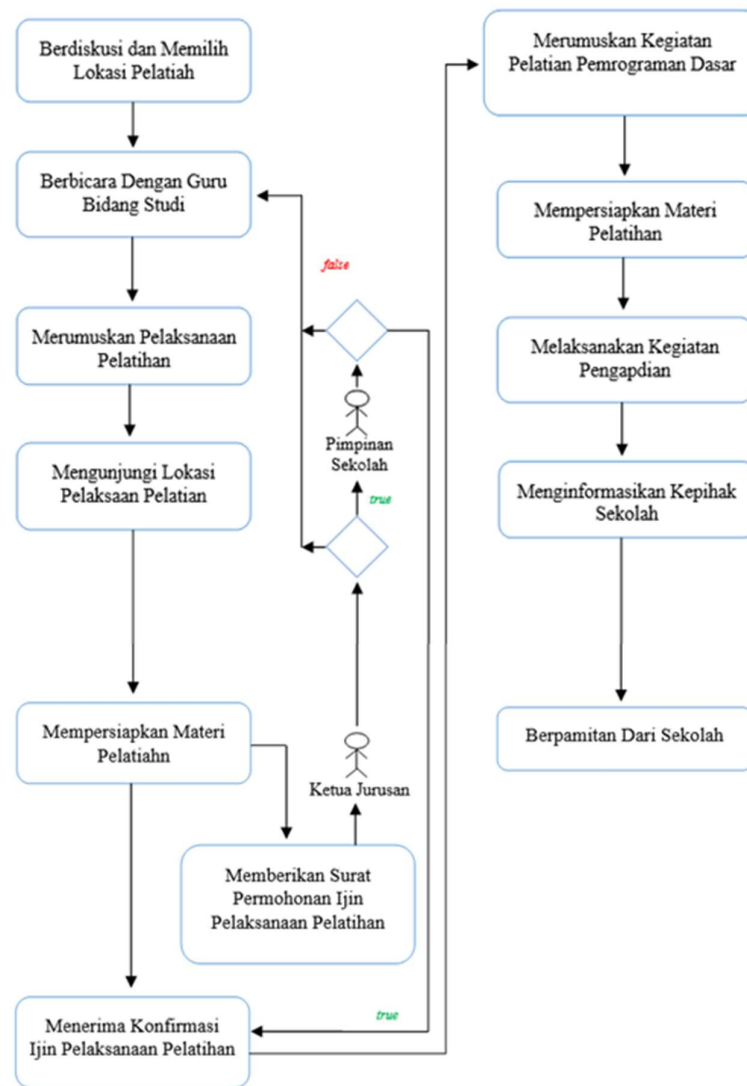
Berdiskusi dan Memilih Lokasi Pelatiah

Berbicara Dengan Guru Bidang Studi

Merumuskan Pelaksanaan Pelatihan

Mengunjungi Lokasi Pelaksaan Pelatian

Mempersiapkan Materi Pelatiahn

Memberikan Surat Permohonan Ijin Pelaksanaan Pelatihan

Menerima Konfirmasi Ijin Pelaksanaan Pelatihan

false

Pimpinan Sekolah

true

Ketua Jurusan

true

Merumuskan Kegiatan Pelatian Pemrograman Dasar

Mempersiapkan Materi Pelatihan

Melaksanakan Kegiatan Pengapdian

Menginformasikan Kepihak Sekolah

Berpamitan Dari Sekolah